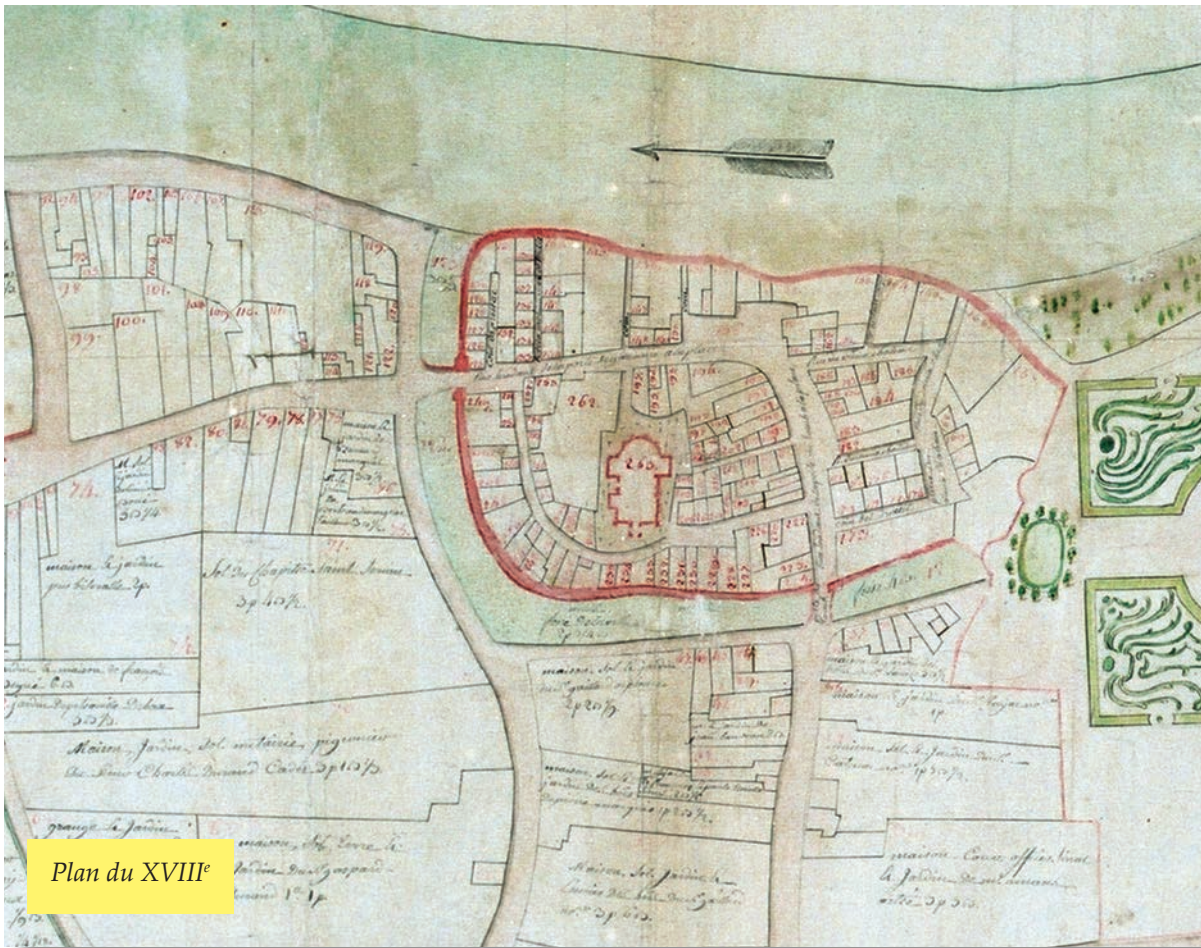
102
101
100
99
98
110
79
78
80
82
74
262
263
Sol du Chapitre Saint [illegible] 3 p 40 $\frac{t}{f}$
maison & jardin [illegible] 3 p
Maison, jardin, sol, metairie, pigeonnier du Sieur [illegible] Cadet 3 p 15 $\frac{t}{f}$
maison, sol & jardin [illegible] 2 p 20 $\frac{t}{f}$
maison & jardin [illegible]
maison, sol & jardin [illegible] 3 p 15 $\frac{t}{f}$
Maison, sol, jardin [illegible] 3 p 6 $\frac{t}{f}$
maison, Cour, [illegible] le Jardin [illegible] 3 p 5 $\frac{t}{f}$
grange & jardin
maison, sol, terre & jardin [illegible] 1 p
Plan du XVIII$^e$